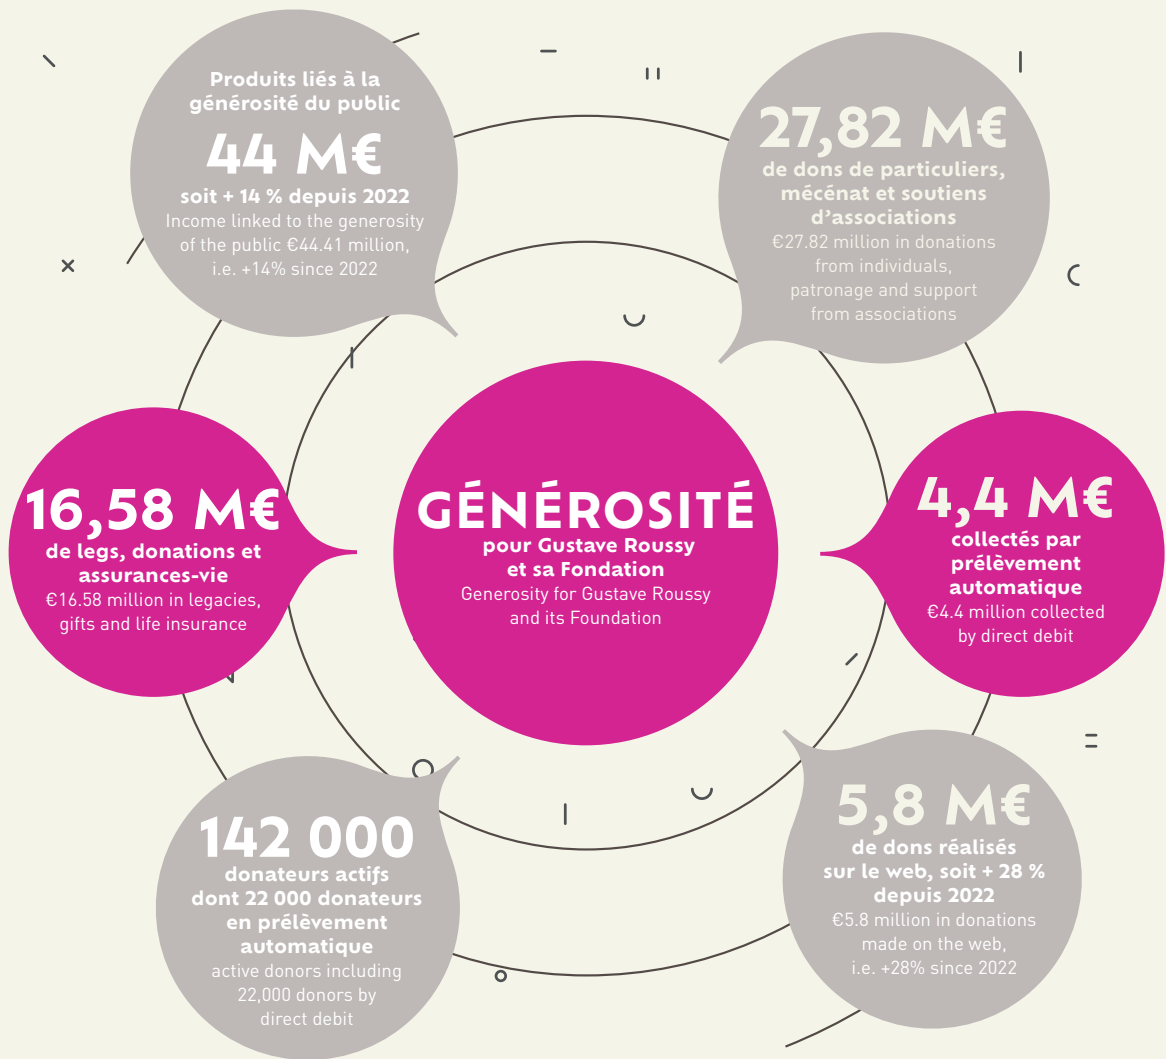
Produits liés à la générosité du public

44 M€

soit + 14 % depuis 2022

Income linked to the generosity of the public €44.41 million, i.e. +14% since 2022

27,82 M€

de dons de particuliers, mécénat et soutiens d'associations

€27.82 million in donations from individuals, patronage and support from associations

16,58 M€

de legs, donations et assurances-vie

€16.58 million in legacies, gifts and life insurance

GÉNÉROSITÉ

pour Gustave Roussy et sa Fondation

Generosity for Gustave Roussy and its Foundation

4,4 M€

collectés par prélèvement automatique

€4.4 million collected by direct debit

142 000

donateurs actifs dont 22 000 donateurs en prélèvement automatique

active donors including 22,000 donors by direct debit

5,8 M€

de dons réalisés sur le web, soit + 28 % depuis 2022

€5.8 million in donations made on the web, i.e. +28% since 2022